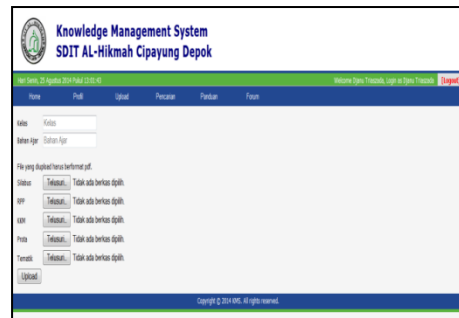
Knowledge Management System
SDIT AL-Hikmah Cipayung Depok

Hari Senin, 25 Agustus 2014 Pukul 13:01:43

Welcome Djanu Trisazada, Login as Djanu Trisazada [Logout]

Home Profil Upload Pencarian Panduan Forum

Kelas Kelas

Bahan Ajar Bahan Ajar

File yang diupload harus berformat pdf.

Silabus Telusuri... Tidak ada berkas dipilih.

RPP Telusuri... Tidak ada berkas dipilih.

KBM Telusuri... Tidak ada berkas dipilih.

Prota Telusuri... Tidak ada berkas dipilih.

Tematik Telusuri... Tidak ada berkas dipilih.

Upload

Copyright © 2014 KMS. All rights reserved.